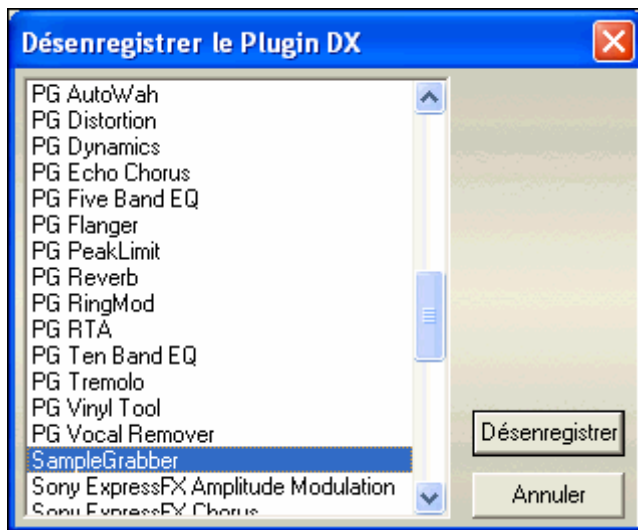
Désenregistrer le Plugin DX

PG AutoWah
PG Distortion
PG Dynamics
PG Echo Chorus
PG Five Band EQ
PG Flanger
PG PeakLimit
PG Reverb
PG RingMod
PG RTA
PG Ten Band EQ
PG Tremolo
PG Vinyl Tool
PG Vocal Remover
SampleGrabber
Sony ExpressFX Amplitude Modulation
Sony ExpressFX Chorus

Désenregistrer
Annuler